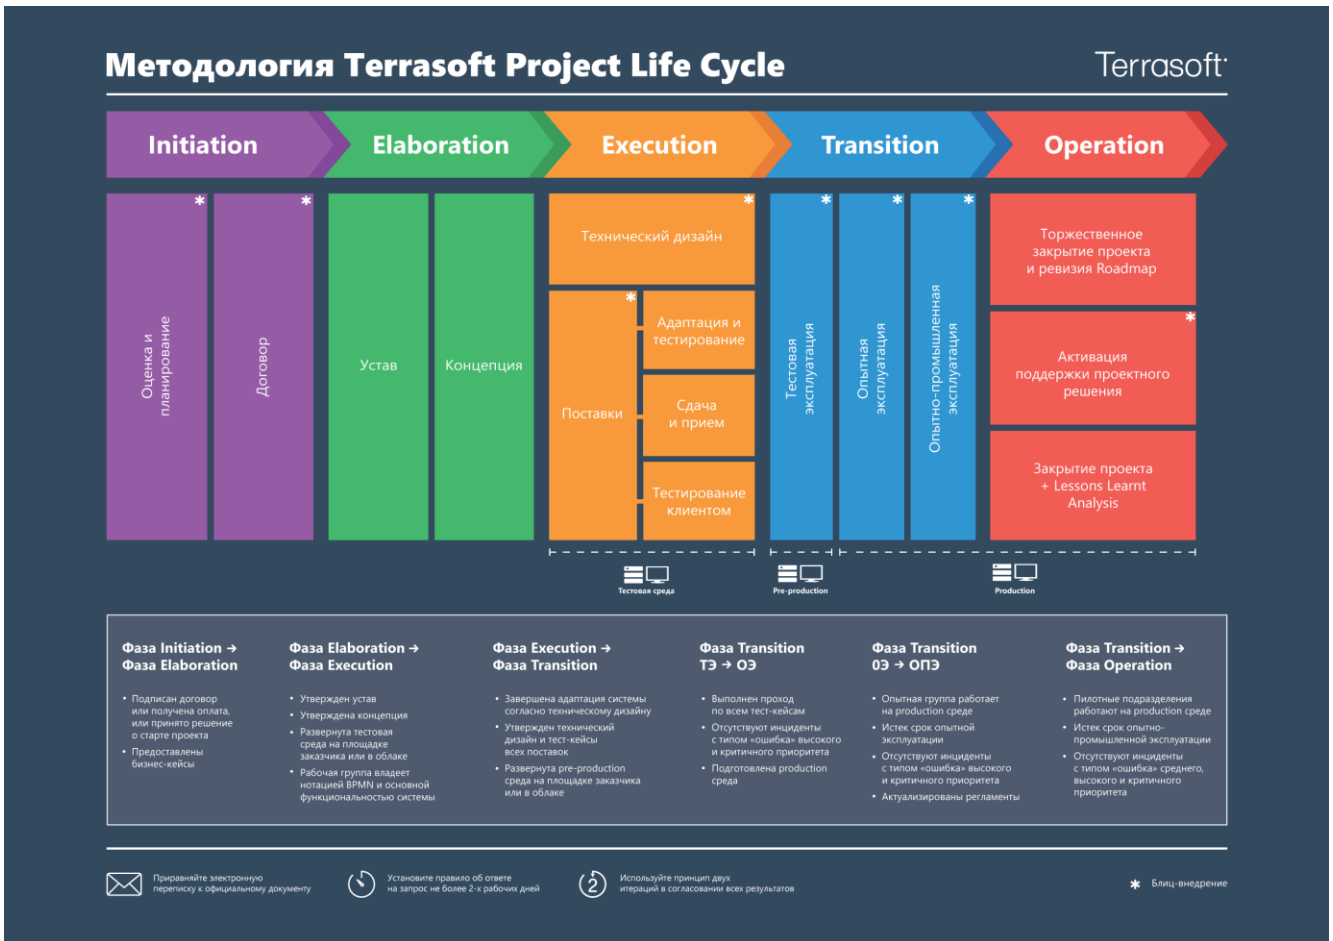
Методология Terrasoft Project Life Cycle

Terrasoft

Initiation | Elaboration | Execution | Transition | Operation

Оценка и планирование *

Договор *

Устав

Концепция

Технический дизайн *

Поставки *

Адаптация и тестирование

Сдача и прием

Тестирование клиентом

Тестовая эксплуатация *

Опытная эксплуатация *

Опытно-промышленная эксплуатация *

Торжественное закрытие проекта и ревизия Roadmap

Активация поддержки проектного решения *

Закрытие проекта + Lessons Learnt Analysis

Тестовая среда

Pre-production

Production

Фаза Initiation → Фаза Elaboration
• Подписан договор или получена оплата, или принято решение о старте проекта
• Предоставлены бизнес-кейсы

Фаза Elaboration → Фаза Execution
• Утвержден устав
• Утверждена концепция
• Развернута тестовая среда на площадке заказчика или в облаке
• Рабочая группа владеет нотацией BPMN и основной функциональностью системы

Фаза Execution → Фаза Transition
• Завершена адаптация системы согласно техническому дизайну
• Утвержден технический дизайн и тест-кейсы всех поставок
• Развернута pre-production среда на площадке заказчика или в облаке

Фаза Transition ТЭ → ОЭ
• Выполнен проход по всем тест-кейсам
• Отсутствуют инциденты с типом «ошибка» высокого и критичного приоритета
• Подготовлена production среда

Фаза Transition ОЭ → ОПЭ
• Опытная группа работает на production среде
• Истек срок опытной эксплуатации
• Отсутствуют инциденты с типом «ошибка» высокого и критичного приоритета
• Актуализированы регламенты

Фаза Transition → Фаза Operation
• Пилотные подразделения работают на production среде
• Истек срок опытно-промышленной эксплуатации
• Отсутствуют инциденты с типом «ошибка» среднего, высокого и критичного приоритета

Приравняйте электронную переписку к официальному документу

Установите правило об ответе на запрос не более 2-х рабочих дней

2 Используйте принцип двух итераций в согласовании всех результатов

* Блиц-внедрение